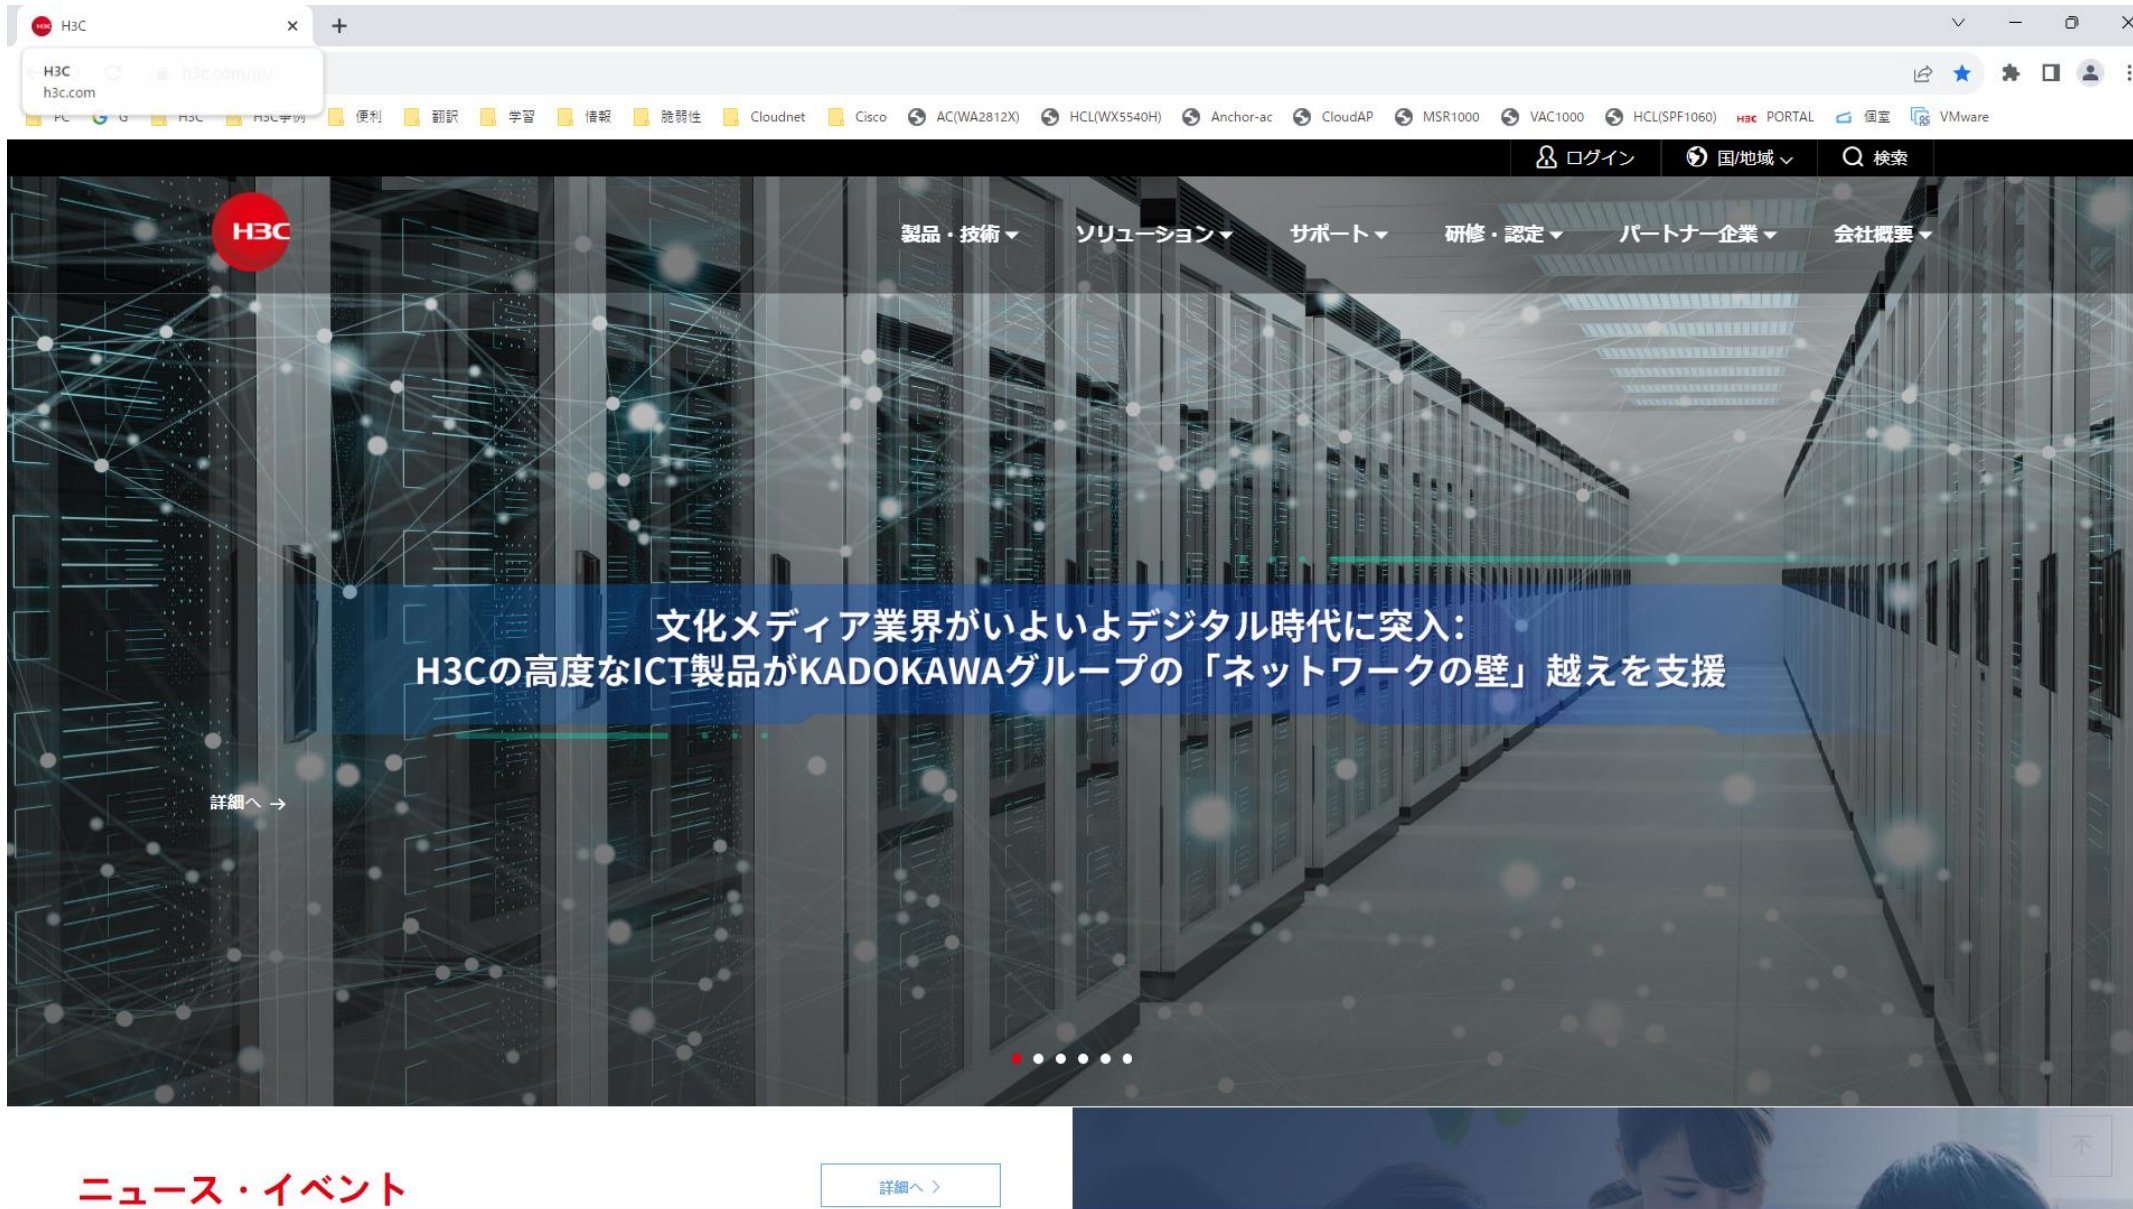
H3C ×
+

H3C
h3c.com

h3c.com/jp/

PC G H3C H3C事例 便利 翻訳 学習 情報 脆弱性 Cloudnet Cisco AC(WA2812X) HCL(WX5540H) Anchor-ac CloudAP MSR1000 VAC1000 HCL(SPF1060) PORTAL 個室 VMware

ログイン 国/地域 検索

H3C

製品・技術 ソリューション サポート 研修・認定 パートナー企業 会社概要

文化メディア業界がいよいよデジタル時代に突入:
H3Cの高度なICT製品がKADOKAWAグループの「ネットワークの壁」越えを支援

詳細へ →

ニュース・イベント

詳細へ >